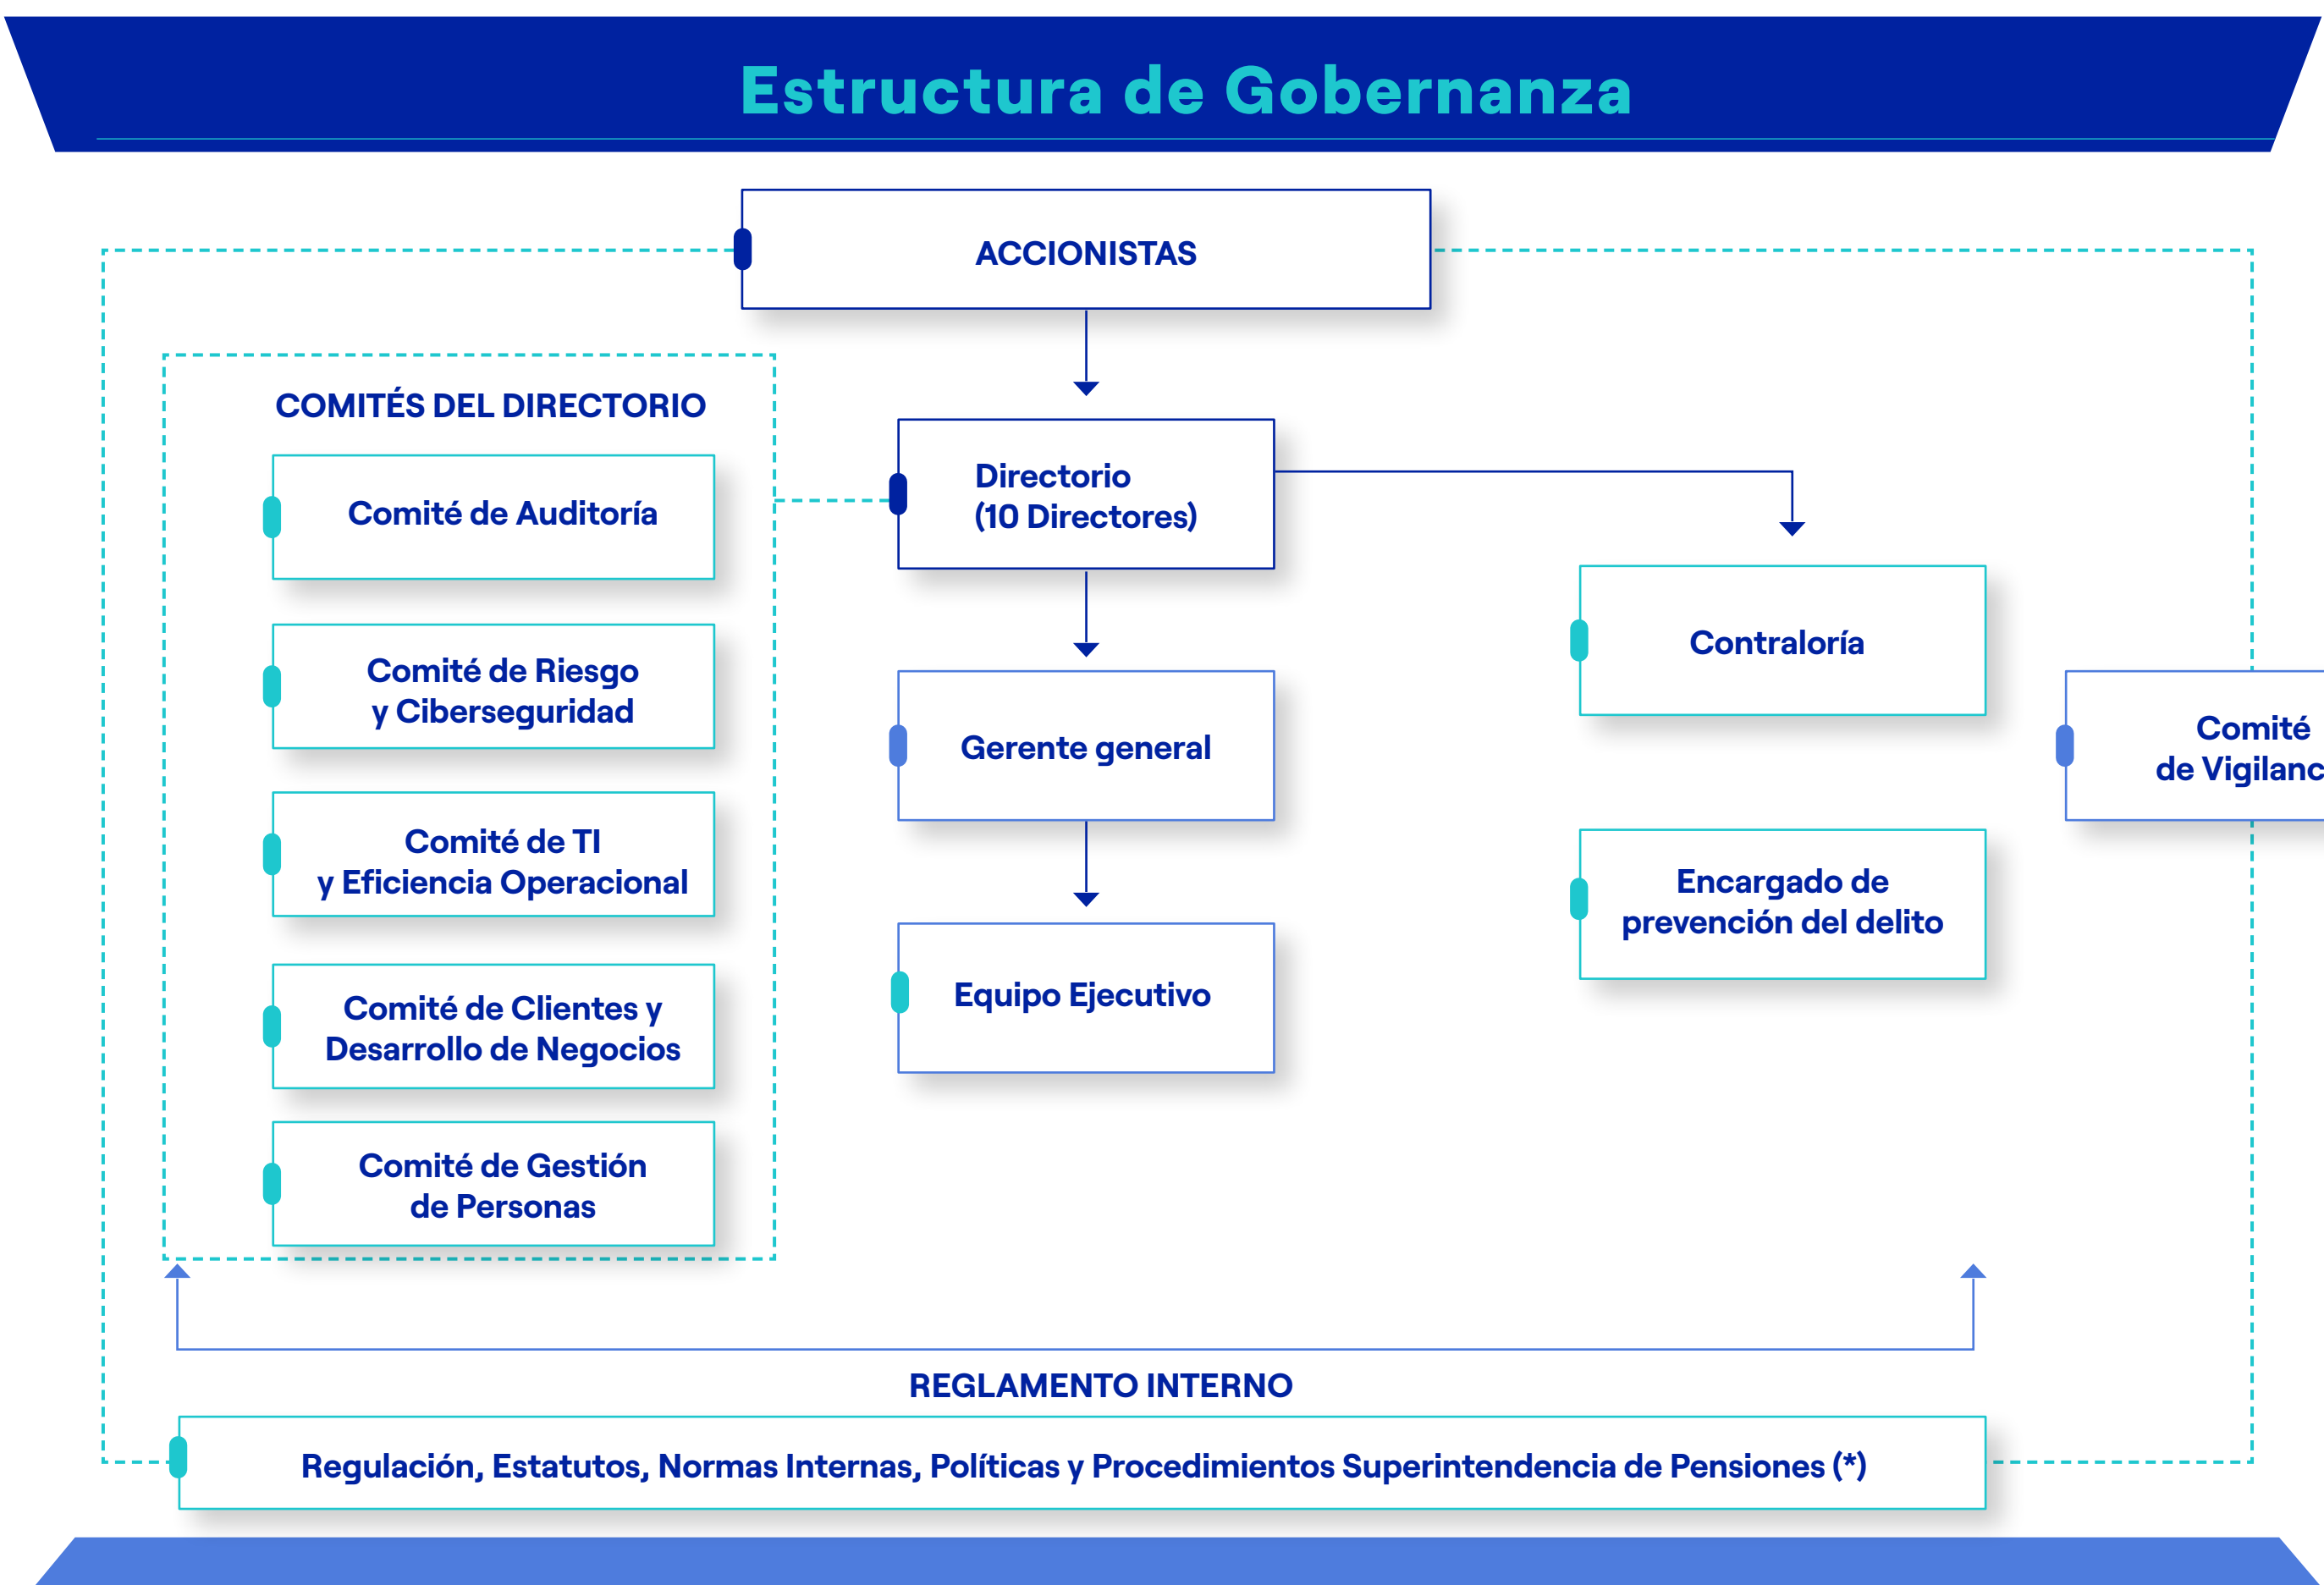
Estructura de Gobernanza

ACCIONISTAS

COMITÉS DEL DIRECTORIO

Comité de Auditoría

Comité de Riesgo y Ciberseguridad

Comité de TI y Eficiencia Operacional

Comité de Clientes y Desarrollo de Negocios

Comité de Gestión de Personas

Directorio (10 Directores)

Gerente general

Equipo Ejecutivo

Contraloría

Encargado de prevención del delito

Comité de Vigilanc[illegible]

REGLAMENTO INTERNO

Regulación, Estatutos, Normas Internas, Políticas y Procedimientos Superintendencia de Pensiones (*)